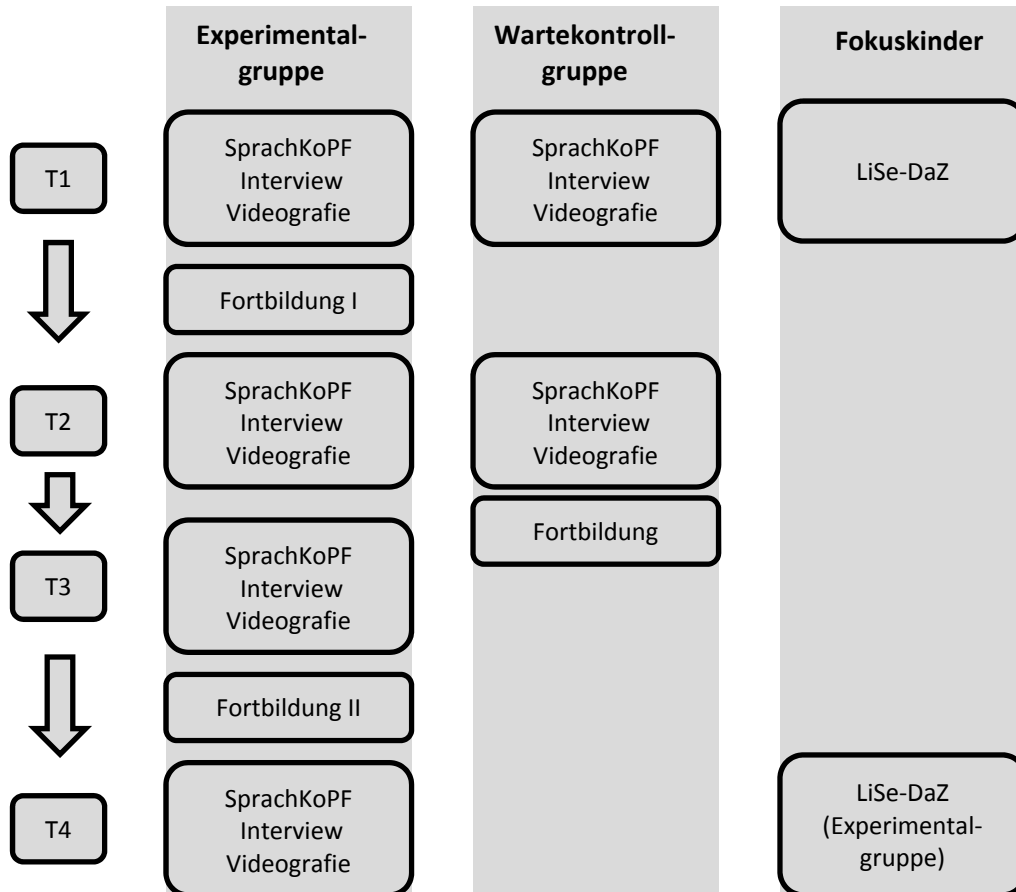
| | Experimentalgruppe | Wartekontrollgruppe | Fokuskinder |
|---|---|---|---|
| T1 | SprachKoPF Interview Videografie | SprachKoPF Interview Videografie | LiSe-DaZ |
| | Fortbildung I | | |
| T2 | SprachKoPF Interview Videografie | SprachKoPF Interview Videografie | |
| | | Fortbildung | |
| T3 | SprachKoPF Interview Videografie | | |
| | Fortbildung II | | |
| T4 | SprachKoPF Interview Videografie | | LiSe-DaZ (Experimentalgruppe) |